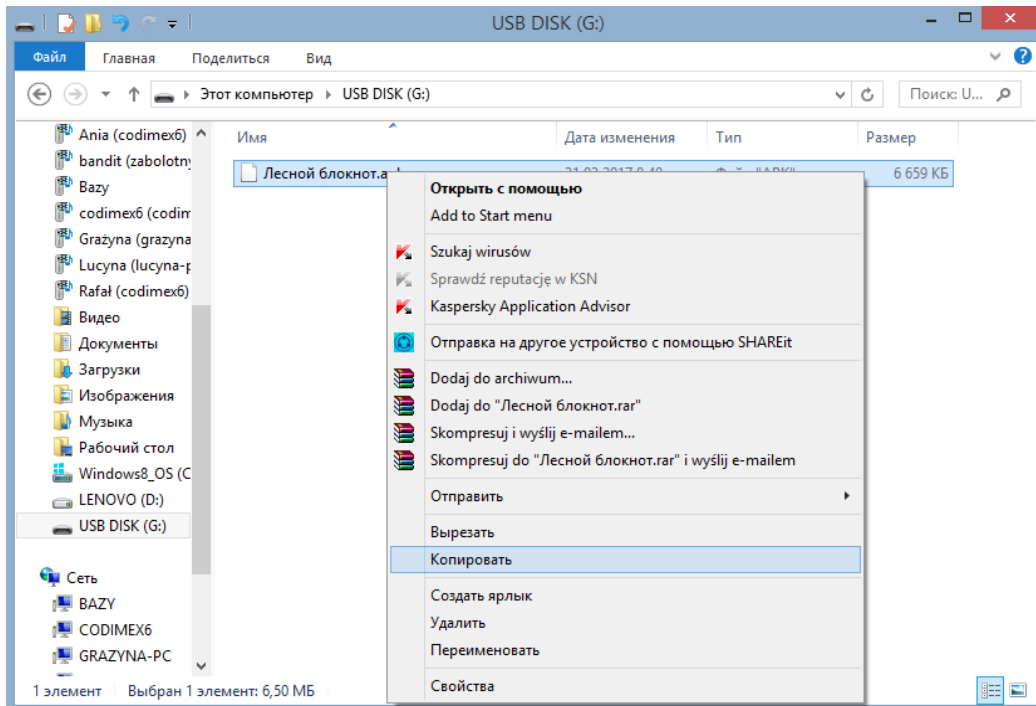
USB DISK (G:)

Файл | Главная | Поделиться | Вид

Этот компьютер ▸ USB DISK (G:)

Поиск: U...

Ania (codimex6)
bandit (zabolotny
Bazy
codimex6 (codim
Grażyna (grazyna
Lucyna (lucyna-p
Rafał (codimex6)
Видео
Документы
Загрузки
Изображения
Музыка
Рабочий стол
Windows8_OS (C
LENOVO (D:)
USB DISK (G:)

Сеть
BAZY
CODIMEX6
GRAZYNA-PC

| Имя | Дата изменения | Тип | Размер |
|---|---|---|---|
| Лесной блокнот.a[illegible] | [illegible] | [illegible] | 6 659 КБ |

Открыть с помощью
Add to Start menu
Szukaj wirusów
Sprawdź reputację w KSN
Kaspersky Application Advisor
Отправка на другое устройство с помощью SHAREit
Dodaj do archiwum...
Dodaj do "Лесной блокнот.rar"
Skompresuj i wyślij e-mailem...
Skompresuj do "Лесной блокнот.rar" i wyślij e-mailem
Отправить
Вырезать
Копировать
Создать ярлык
Удалить
Переименовать
Свойства

1 элемент | Выбран 1 элемент: 6,50 МБ